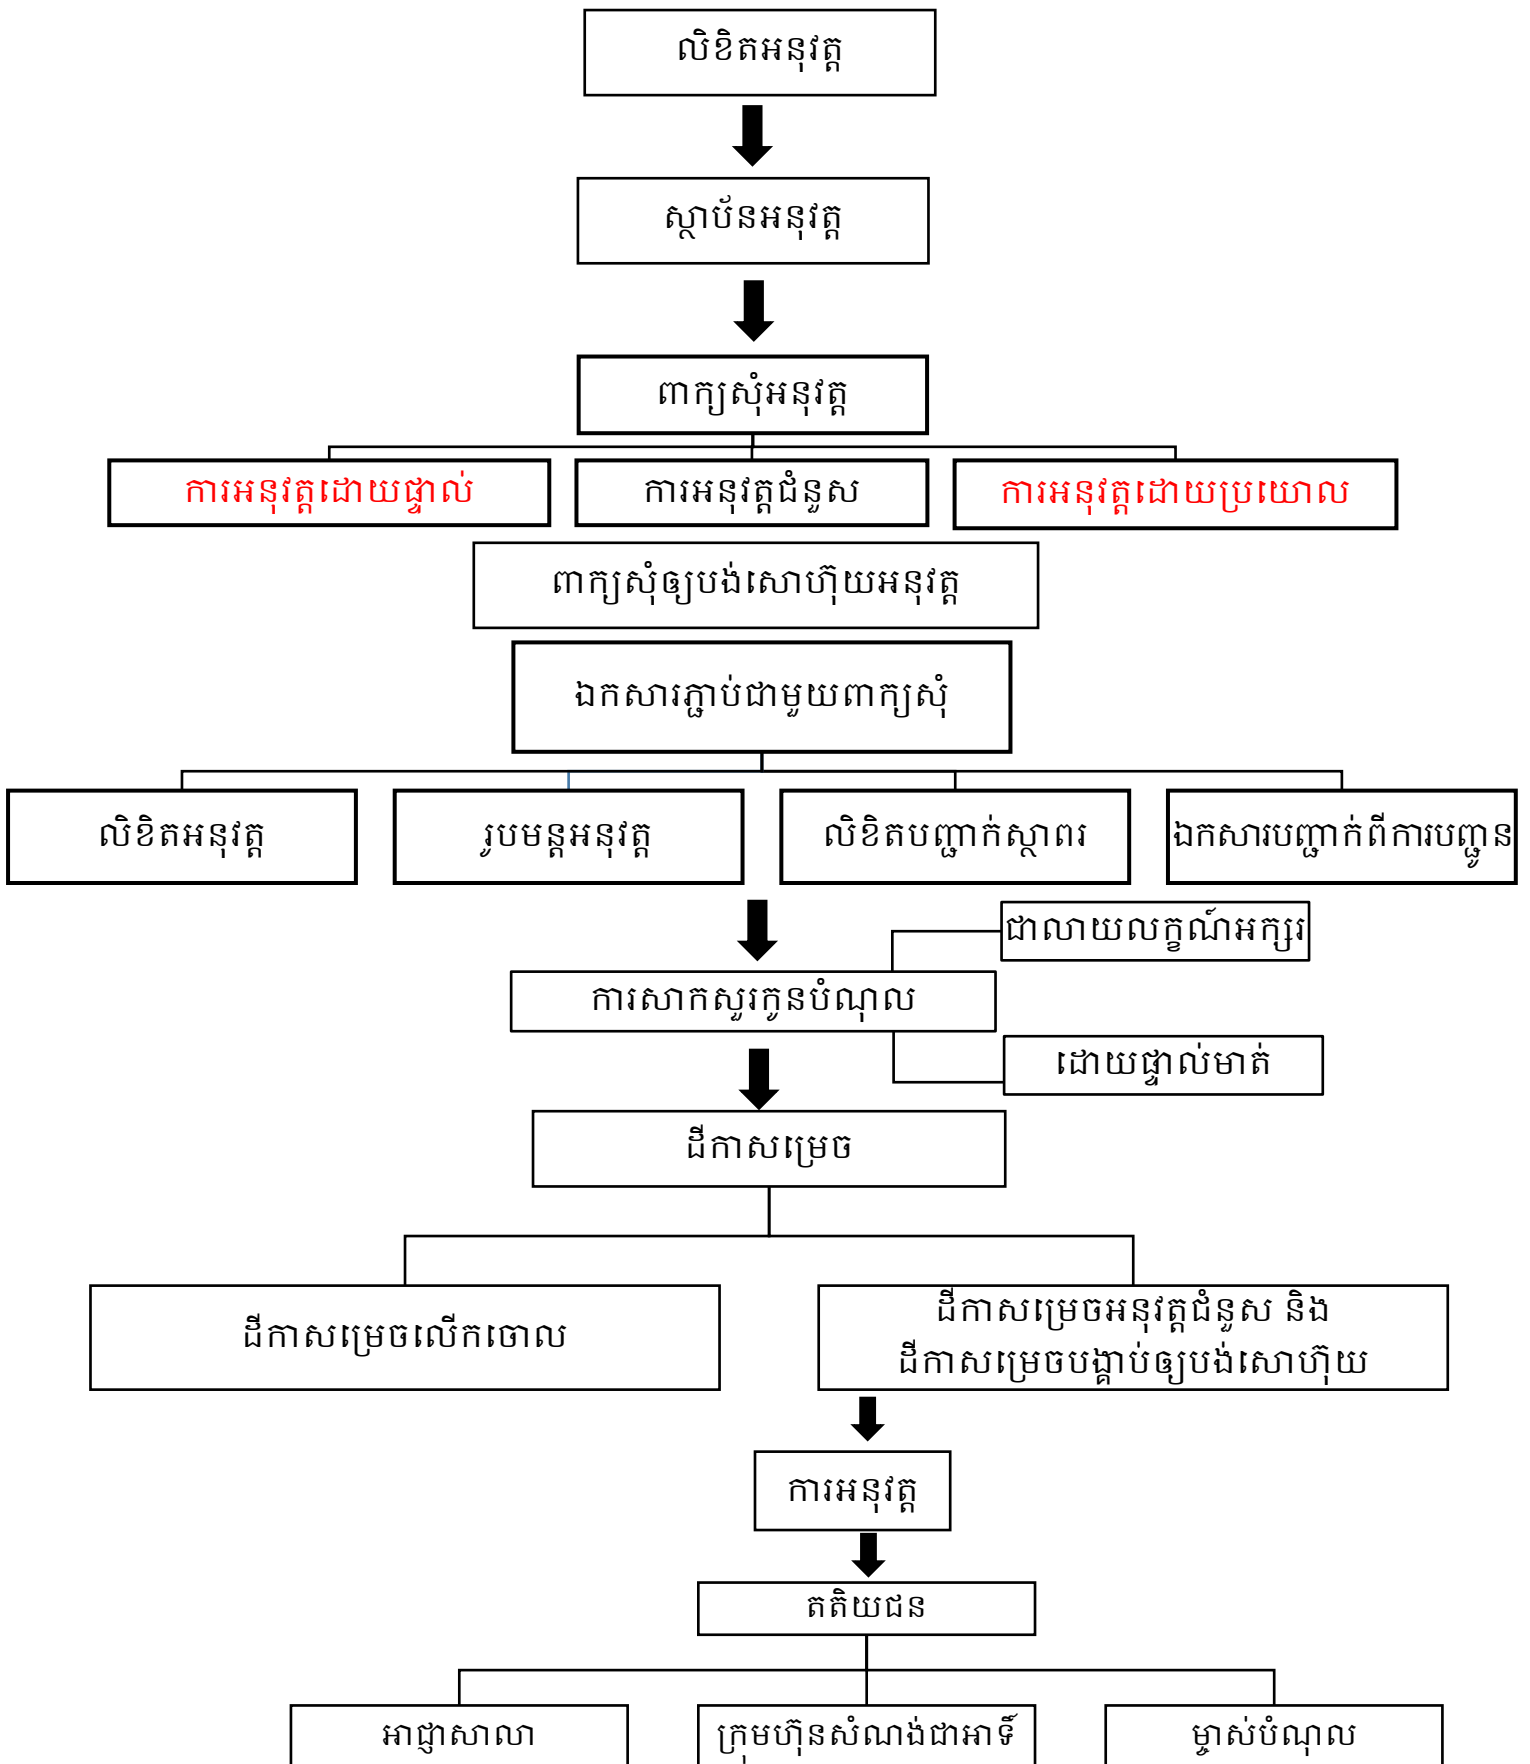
លិខិតអនុវត្ត

ស្ថាប័នអនុវត្ត

ពាក្យសុំអនុវត្ត

ការអនុវត្តដោយផ្ទាល់

ការអនុវត្តជំនួស

ការអនុវត្តដោយប្រយោល

ពាក្យសុំឲ្យបង់សោហ៊ុយអនុវត្ត

ឯកសារភ្ជាប់ជាមួយពាក្យសុំ

លិខិតអនុវត្ត

រូបមន្តអនុវត្ត

លិខិតបញ្ជាក់ស្ថាពរ

ឯកសារបញ្ជាក់ពីការបញ្ជូន

ជាលាយលក្ខណ៍អក្សរ

ការសាកសួរកូនបំណុល

ដោយផ្ទាល់មាត់

ដីកាសម្រេច

ដីកាសម្រេចលើកចោល

ដីកាសម្រេចអនុវត្តជំនួស និង ដីកាសម្រេចបង្គាប់ឲ្យបង់សោហ៊ុយ

ការអនុវត្ត

តតិយជន

អាជ្ញាសាលា

ក្រុមហ៊ុនសំណង់ជាអាទិ៍

ម្ចាស់បំណុល